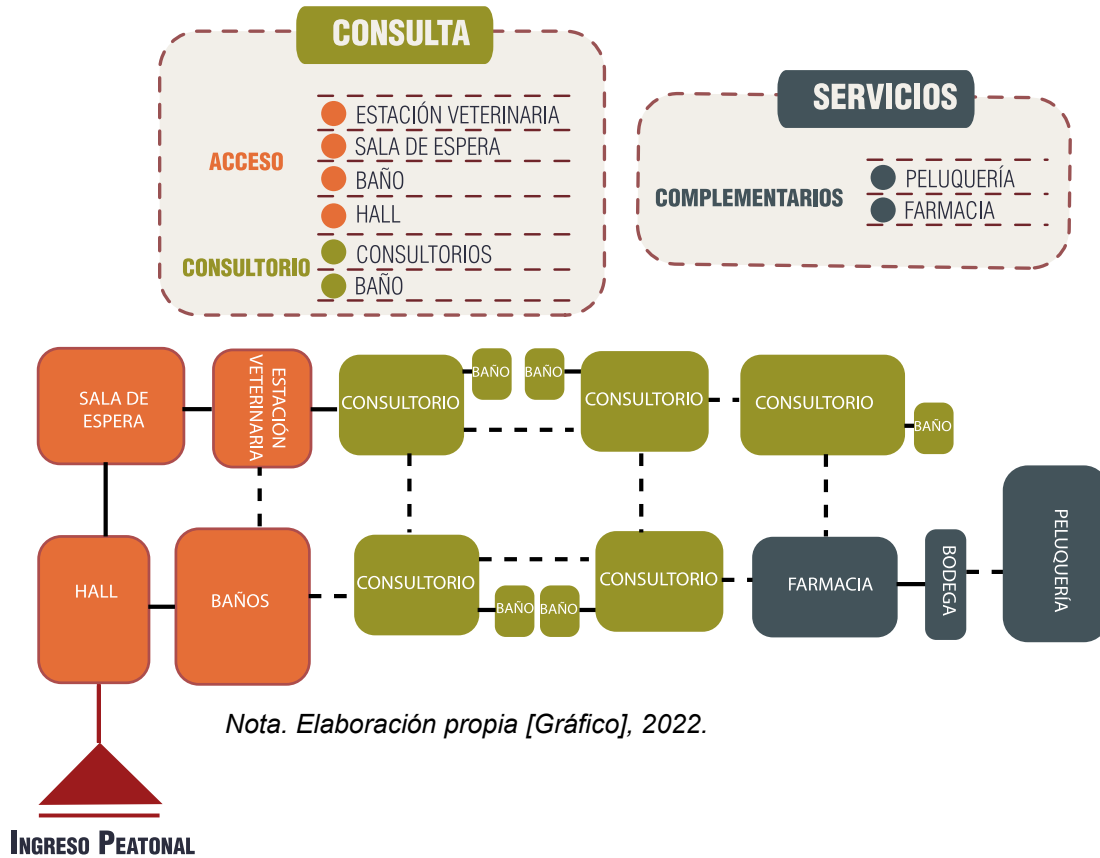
CONSULTA

ACCESO
ESTACIÓN VETERINARIA
SALA DE ESPERA
BAÑO
HALL

CONSULTORIO
CONSULTORIOS
BAÑO

SERVICIOS

COMPLEMENTARIOS
PELUQUERÍA
FARMACIA

SALA DE ESPERA
ESTACIÓN VETERINARIA
CONSULTORIO
BAÑO
BAÑO
CONSULTORIO
CONSULTORIO
BAÑO

HALL
BAÑOS
CONSULTORIO
BAÑO
BAÑO
CONSULTORIO
FARMACIA
BODEGA
PELUQUERÍA

Nota. Elaboración propia [Gráfico], 2022.

INGRESO PEATONAL